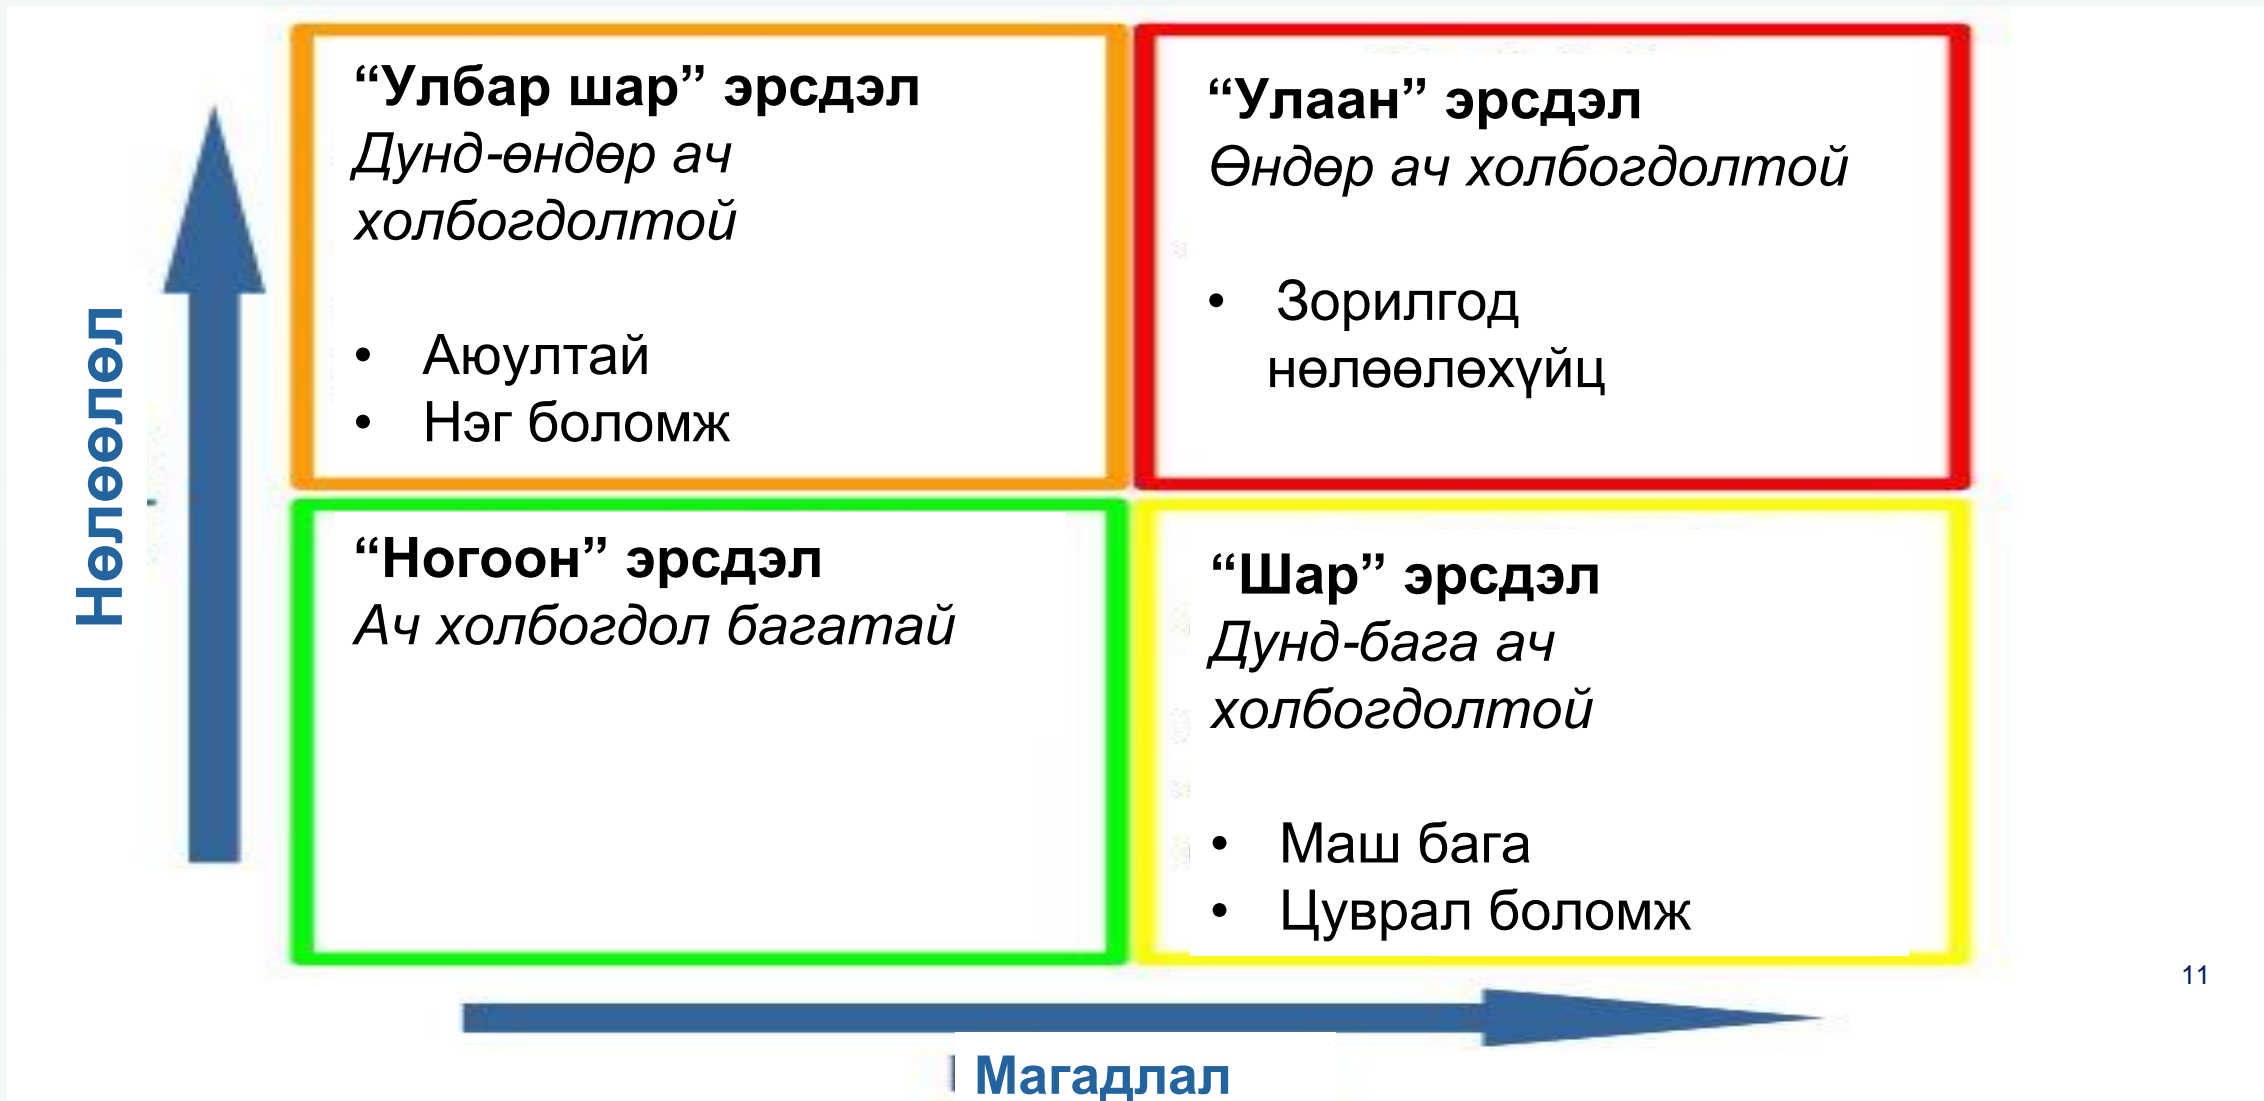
Нөлөөлөл

“Улбар шар” эрсдэл
*Дунд-өндөр ач холбогдолтой*

• Аюултай
• Нэг боломж

“Улаан” эрсдэл
*Өндөр ач холбогдолтой*

• Зорилгод нөлөөлөхүйц

“Ногоон” эрсдэл
*Ач холбогдол багатай*

“Шар” эрсдэл
*Дунд-бага ач холбогдолтой*

• Маш бага
• Цуврал боломж

Магадлал

11